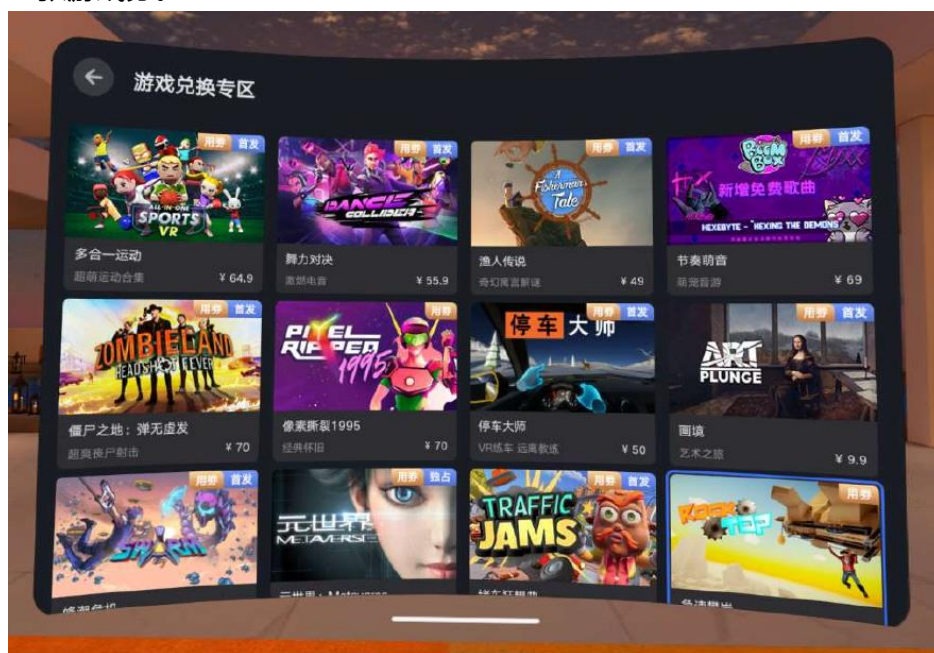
游戏兑换专区

用券 首发
ALL IN ONE SPORTS VR
多合一运动
超萌运动合集 ¥ 64.9

用券 首发
DANCE COLLIDER
舞力对决
激燃电音 ¥ 55.9

用券 首发
A Fisherman's Tale
渔人传说
奇幻寓言解谜 ¥ 49

用券 首发
Boom Box
新增免费歌曲
HEXEBYTE - "HEXING THE DEMONS"
节奏萌音
萌宠音游 ¥ 69

用券 首发
ZOMBIELAND HEADSHOT FEVER
僵尸之地：弹无虚发
超爽丧尸射击 ¥ 70

用券
PIXEL RIPPED 1995
像素撕裂1995
经典怀旧 ¥ 70

用券 首发
停车大师
停车大师
VR练车 远离教练 ¥ 50

用券 首发
ART PLUNGE
画境
艺术之旅 ¥ 9.9

用券 首发
SWARM
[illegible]

用券 独占
元世界 METAVERSE
元世界：Metaverse

用券 首发
TRAFFIC JAMS
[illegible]

用券
ROCK TOP
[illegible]